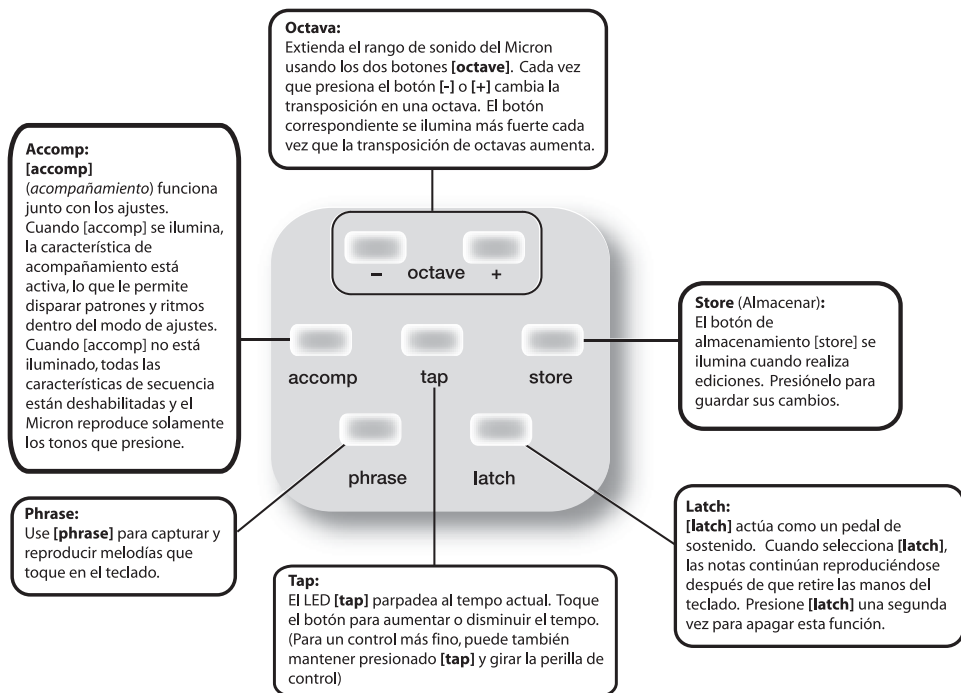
**Octava:**
Extienda el rango de sonido del Micron usando los dos botones **[octave]**. Cada vez que presiona el botón **[-]** o **[+]** cambia la transposición en una octava. El botón correspondiente se ilumina más fuerte cada vez que la transposición de octavas aumenta.

**Accomp:**
**[accomp]**
(*acompañamiento*) funciona junto con los ajustes. Cuando [accomp] se ilumina, la característica de acompañamiento está activa, lo que le permite disparar patrones y ritmos dentro del modo de ajustes. Cuando [accomp] no está iluminado, todas las características de secuencia están deshabilitadas y el Micron reproduce solamente los tonos que presione.

– octave +

accomp

tap

store

phrase

latch

**Store** (Almacenar)**:**
El botón de almacenamiento [store] se ilumina cuando realiza ediciones. Presiónelo para guardar sus cambios.

**Phrase:**
Use **[phrase]** para capturar y reproducir melodías que toque en el teclado.

**Latch:**
**[latch]** actúa como un pedal de sostenido. Cuando selecciona **[latch]**, las notas continúan reproduciéndose después de que retire las manos del teclado. Presione **[latch]** una segunda vez para apagar esta función.

**Tap:**
El LED **[tap]** parpadea al tempo actual. Toque el botón para aumentar o disminuir el tempo. (Para un control más fino, puede también mantener presionado **[tap]** y girar la perilla de control)